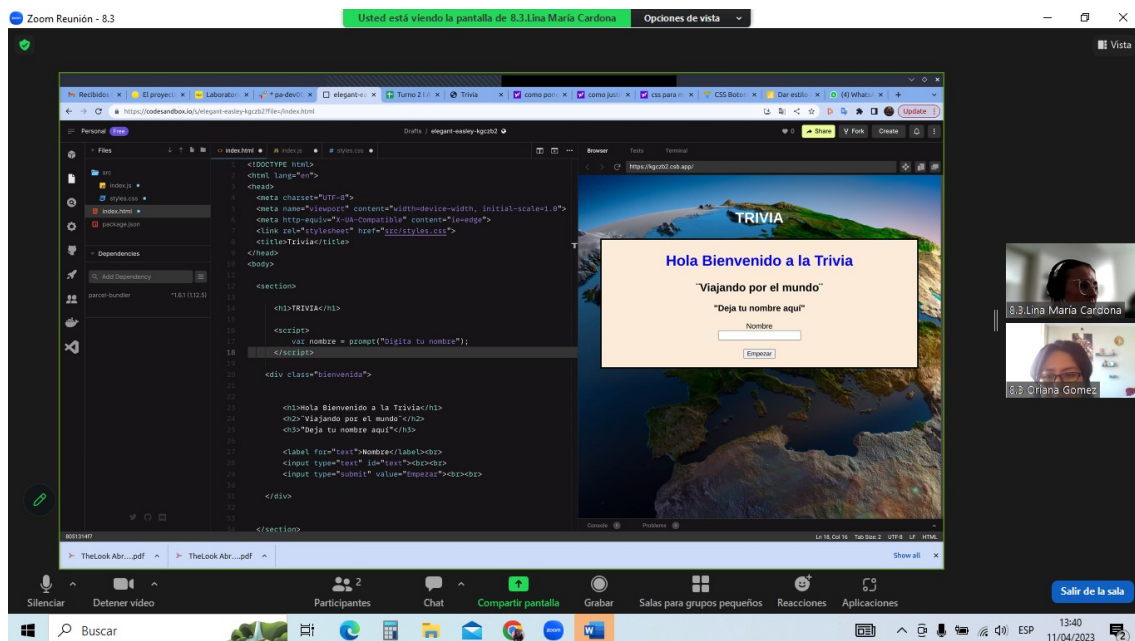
Zoom Reunión - 8.3
Usted está viendo la pantalla de 8.3.Lina María Cardona
Opciones de vista
Vista

Recibidos | El proyect | Laborator | * pa-dev0 | elegant-ea | Turno 2 I A | Trivia | como pon | como justi | css para | CSS Botor | Dar estilo | (4) Whats
https://codesandbox.io/s/elegant-easley-kgczb2?file=/index.html
Update

Personal Free
Drafts / elegant-easley-kgczb2
Share | Fork | Create

Files
src
index.js
styles.css
index.html
package.json
Dependencies
Add Dependency
parcel-bundler ^1.6.1 (1.12.5)

index.html | index.js | styles.css

1 <!DOCTYPE html>
2 <html lang="en">
3 <head>
4 <meta charset="UTF-8">
5 <meta name="viewport" content="width=device-width, initial-scale=1.0">
6 <meta http-equiv="X-UA-Compatible" content="ie=edge">
7 <link rel="stylesheet" href="src/styles.css">
8 <title>Trivia</title>
9 </head>
10 <body>
11
12 <section>
13
14 <h1>TRIVIA</h1>
15
16 <script>
17 var nombre = prompt("Digita tu nombre");
18 </script>
19
20 <div class="bienvenida">
21
22
23 <h1>Hola Bienvenido a la Trivia</h1>
24 <h2>¨Viajando por el mundo¨</h2>
25 <h3>"Deja tu nombre aquí"</h3>
26
27 <label for="text">Nombre</label><br>
28 <input type="text" id="text"><br><br>
29 <input type="submit" value="Empezar"><br><br>
30
31 </div>
32
33 </section>

Browser | Tests | Terminal
https://kgczb2.csb.app/
TRIVIA
Hola Bienvenido a la Trivia
¨Viajando por el mundo¨
"Deja tu nombre aquí"
Nombre
Empezar

Console 0 | Problems 0
Ln 18, Col 16 Tab Size: 2 UTF-8 LF HTML
805131f47

8.3.Lina María Cardona
8.3 Oriana Gomez

TheLook Abr....pdf | TheLook Abr....pdf
Show all

Silenciar | Detener video | Participantes 2 | Chat | Compartir pantalla | Grabar | Salas para grupos pequeños | Reacciones | Aplicaciones | Salir de la sala

Buscar
ESP 13:40 11/04/2023